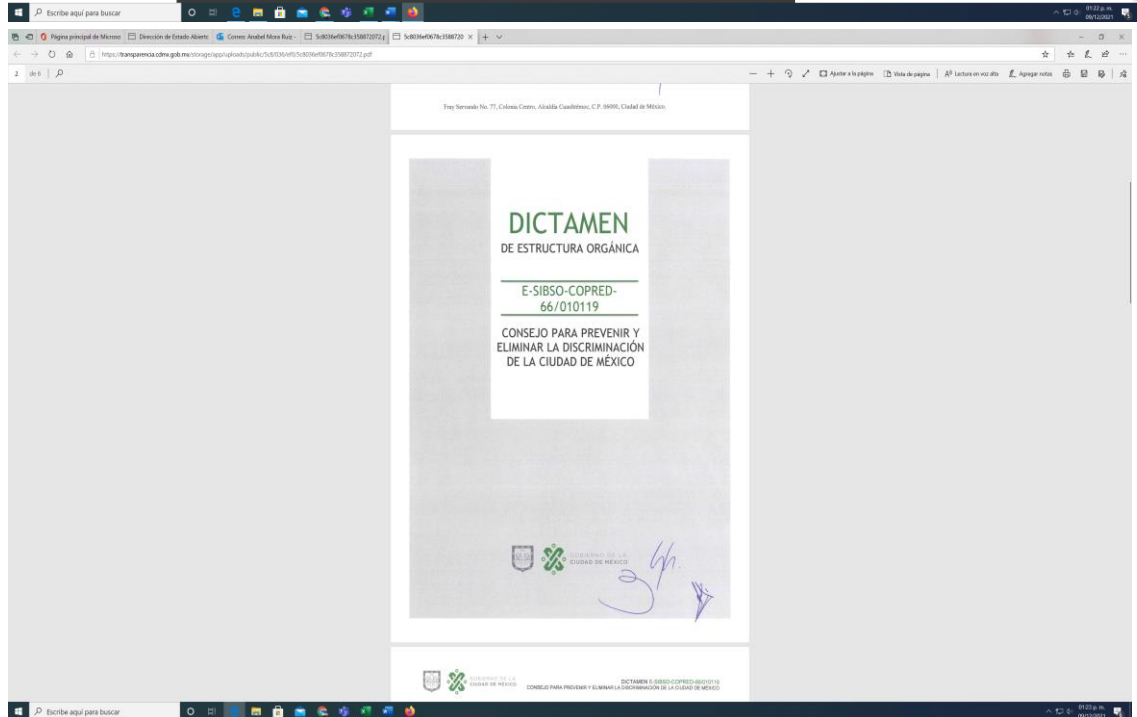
Escribe aquí para buscar

01:22 p. m.
09/12/2021

Página principal de Micros | Dirección de Estado Abierto | Correo: Anabel Mora Ruiz - | 5c8036ef0678c358872072.p | 5c8036ef0678c358872072 ×

https://transparencia.cdmx.gob.mx/storage/app/uploads/public/5c8/036/ef0/5c8036ef0678c358872072.pdf

2 de 6

Ajustar a la página | Vista de página | Lectura en voz alta | Agregar notas

Fray Servando No. 77, Colonia Centro, Alcaldía Cuauhtémoc, C.P. 06090, Ciudad de México

DICTAMEN
DE ESTRUCTURA ORGÁNICA

E-SIBSO-COPRED-66/010119

CONSEJO PARA PREVENIR Y ELIMINAR LA DISCRIMINACIÓN DE LA CIUDAD DE MÉXICO

GOBIERNO DE LA CIUDAD DE MÉXICO

GOBIERNO DE LA CIUDAD DE MÉXICO

DICTAMEN E-SIBSO-COPRED-66/010119
CONSEJO PARA PREVENIR Y ELIMINAR LA DISCRIMINACIÓN DE LA CIUDAD DE MÉXICO

Escribe aquí para buscar

01:23 p. m.
09/12/2021